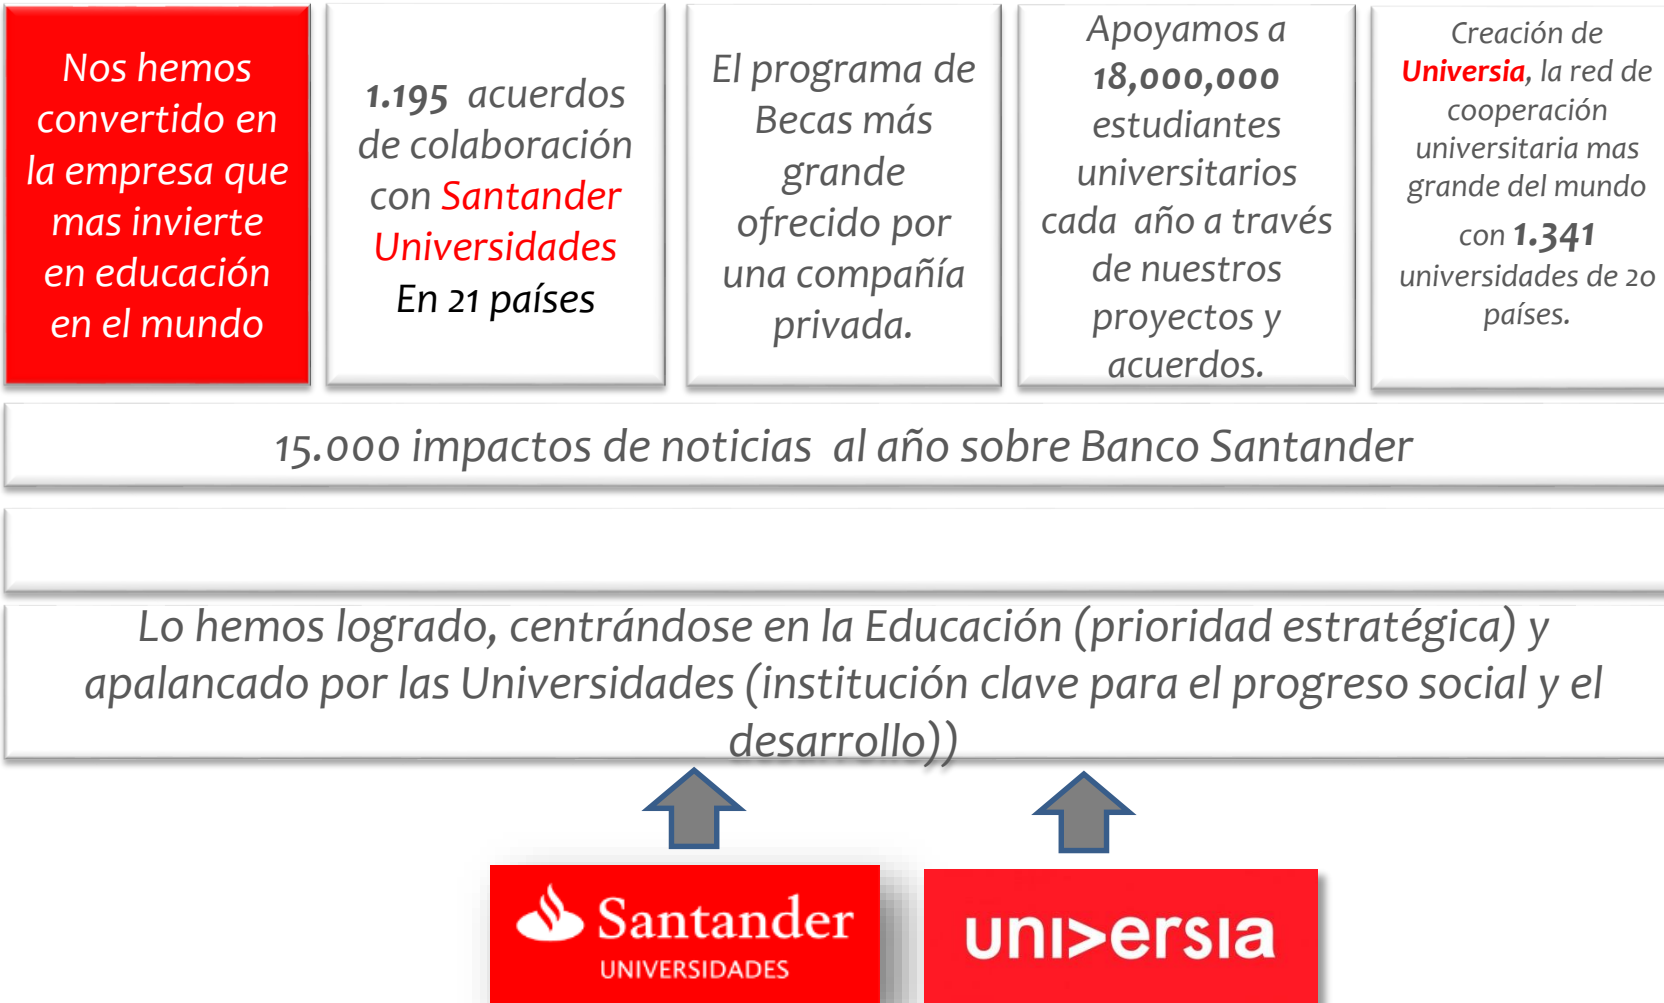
Nos hemos convertido en la empresa que mas invierte en educación en el mundo

1.195 acuerdos de colaboración con Santander Universidades En 21 países

El programa de Becas más grande ofrecido por una compañía privada.

Apoyamos a 18,000,000 estudiantes universitarios cada año a través de nuestros proyectos y acuerdos.

Creación de Universia, la red de cooperación universitaria mas grande del mundo con 1.341 universidades de 20 países.

15.000 impactos de noticias al año sobre Banco Santander

Lo hemos logrado, centrándose en la Educación (prioridad estratégica) y apalancado por las Universidades (institución clave para el progreso social y el desarrollo))

Santander UNIVERSIDADES

universia